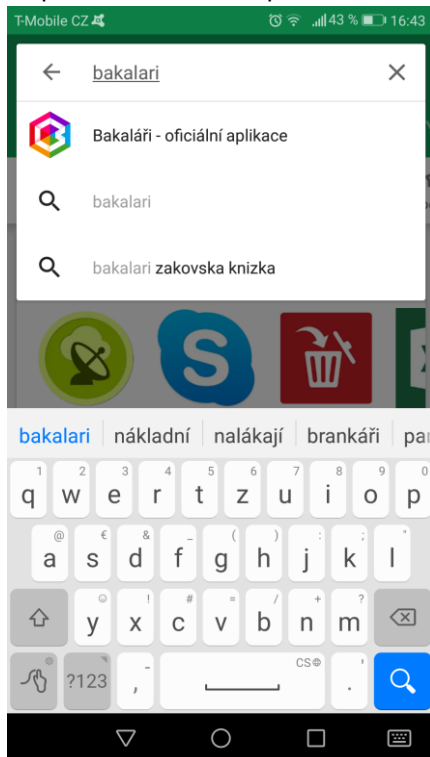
T-Mobile CZ 43 % 16:43

bakalari

Bakaláři - oficiální aplikace

bakalari

bakalari zakovska knizka

bakalari | nákladní | nalákají | brankáři | par

1 2 3 4 5 6 7 8 9 0
q w e r t z u i o p

@ € & _ ( ) : ; "
a s d f g h j k l

© ! # = / + ?
y x c v b n m

?123 , CS .